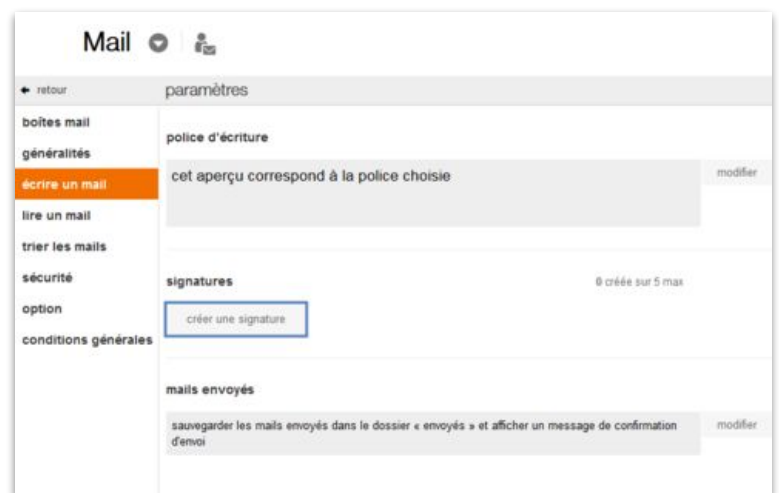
Mail

← retour

paramètres

boîtes mail

généralités

écrire un mail

lire un mail

trier les mails

sécurité

option

conditions générales

police d'écriture

cet aperçu correspond à la police choisie

modifier

signatures

0 créée sur 5 max

créer une signature

mails envoyés

sauvegarder les mails envoyés dans le dossier « envoyés » et afficher un message de confirmation d'envoi

modifier